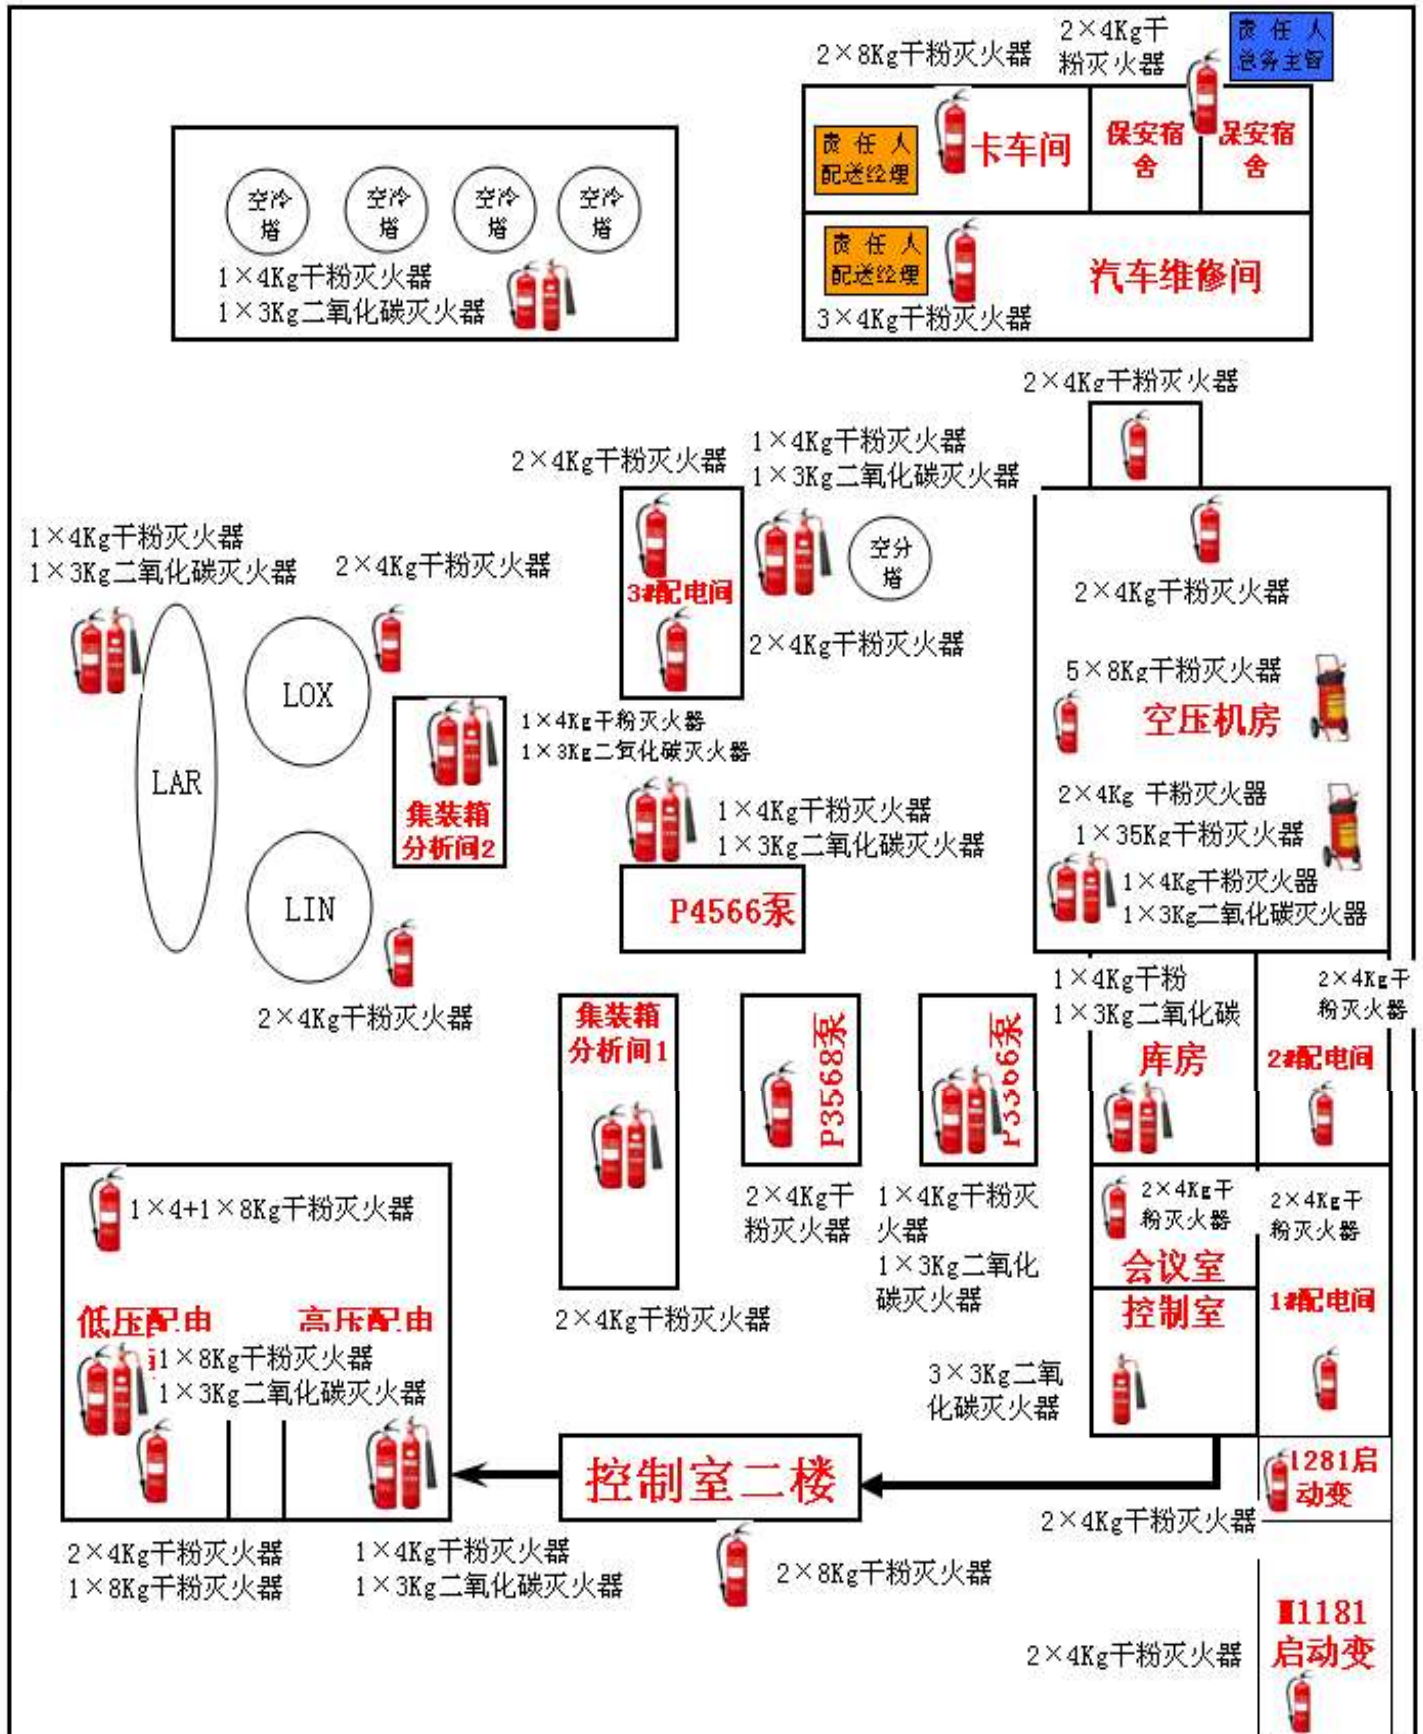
2×8Kg干粉灭火器

2×4Kg干粉灭火器

责任人
总务主管

责任人
配送经理

卡车间

保安宿舍

保安宿舍

责任人
配送经理

汽车维修间

3×4Kg干粉灭火器

空冷塔

空冷塔

空冷塔

空冷塔

1×4Kg干粉灭火器
1×3Kg二氧化碳灭火器

2×4Kg干粉灭火器

2×4Kg干粉灭火器

1×4Kg干粉灭火器
1×3Kg二氧化碳灭火器

空分塔

1×4Kg干粉灭火器
1×3Kg二氧化碳灭火器

2×4Kg干粉灭火器

3#配电间

2×4Kg干粉灭火器

2×4Kg干粉灭火器

5×8Kg干粉灭火器

空压机房

LOX

LAR

集装箱分析间2

1×4Kg干粉灭火器
1×3Kg二氧化碳灭火器

1×4Kg干粉灭火器
1×3Kg二氧化碳灭火器

2×4Kg 干粉灭火器
1×35Kg干粉灭火器
1×4Kg干粉灭火器
1×3Kg二氧化碳灭火器

LIN

P4566泵

2×4Kg干粉灭火器

1×4Kg干粉
1×3Kg二氧化碳

2×4Kg干粉灭火器

集装箱分析间1

P3568泵

P3566泵

库房

2#配电间

1×4+1×8Kg干粉灭火器

2×4Kg干粉灭火器

1×4Kg干粉灭火器
1×3Kg二氧化碳灭火器

2×4Kg干粉灭火器

2×4Kg干粉灭火器

会议室

控制室

1#配电间

低压配电

高压配电

1×8Kg干粉灭火器
1×3Kg二氧化碳灭火器

2×4Kg干粉灭火器

3×3Kg二氧化碳灭火器

控制室二楼

1281启动变

2×4Kg干粉灭火器

2×4Kg干粉灭火器
1×8Kg干粉灭火器

1×4Kg干粉灭火器
1×3Kg二氧化碳灭火器

2×8Kg干粉灭火器

1181启动变

2×4Kg干粉灭火器